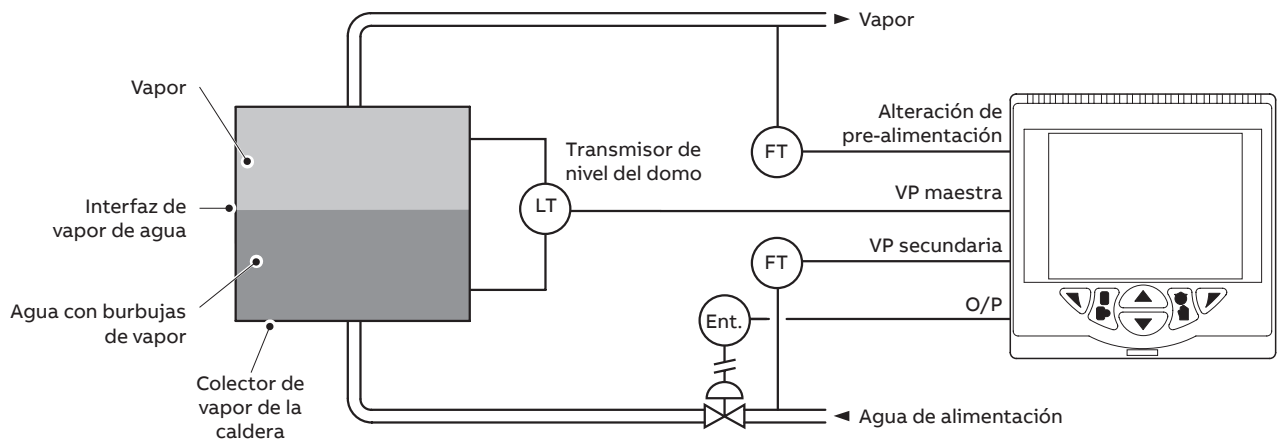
Vapor

Vapor

Interfaz de vapor de agua

Agua con burbujas de vapor

Colector de vapor de la caldera

Transmisor de nivel del domo

LT

FT

FT

Ent.

Alteración de pre-alimentación

VP maestra

VP secundaria

O/P

Agua de alimentación